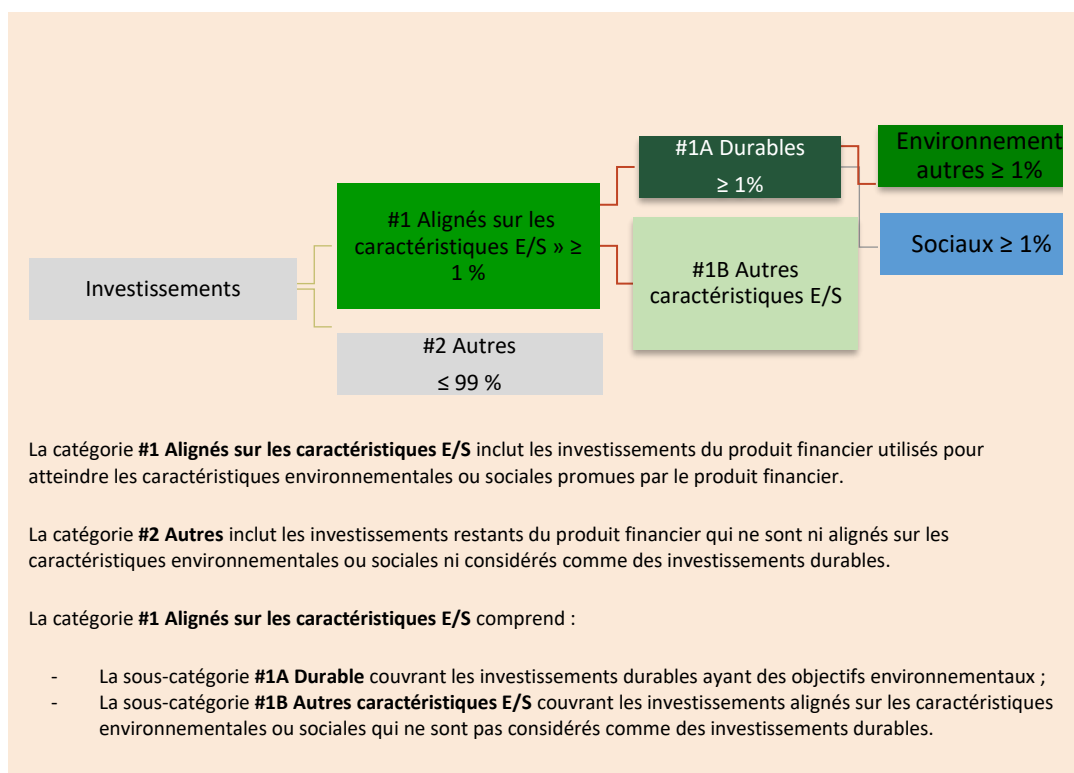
Investissements

#1 Alignés sur les caractéristiques E/S » ≥ 1 %

#2 Autres
≤ 99 %

#1A Durables
≥ 1%

#1B Autres caractéristiques E/S

Environnement autres ≥ 1%

Sociaux ≥ 1%

La catégorie **#1 Alignés sur les caractéristiques E/S** inclut les investissements du produit financier utilisés pour atteindre les caractéristiques environnementales ou sociales promues par le produit financier.

La catégorie **#2 Autres** inclut les investissements restants du produit financier qui ne sont ni alignés sur les caractéristiques environnementales ou sociales ni considérés comme des investissements durables.

La catégorie **#1 Alignés sur les caractéristiques E/S** comprend :

- La sous-catégorie **#1A Durable** couvrant les investissements durables ayant des objectifs environnementaux ;
- La sous-catégorie **#1B Autres caractéristiques E/S** couvrant les investissements alignés sur les caractéristiques environnementales ou sociales qui ne sont pas considérés comme des investissements durables.